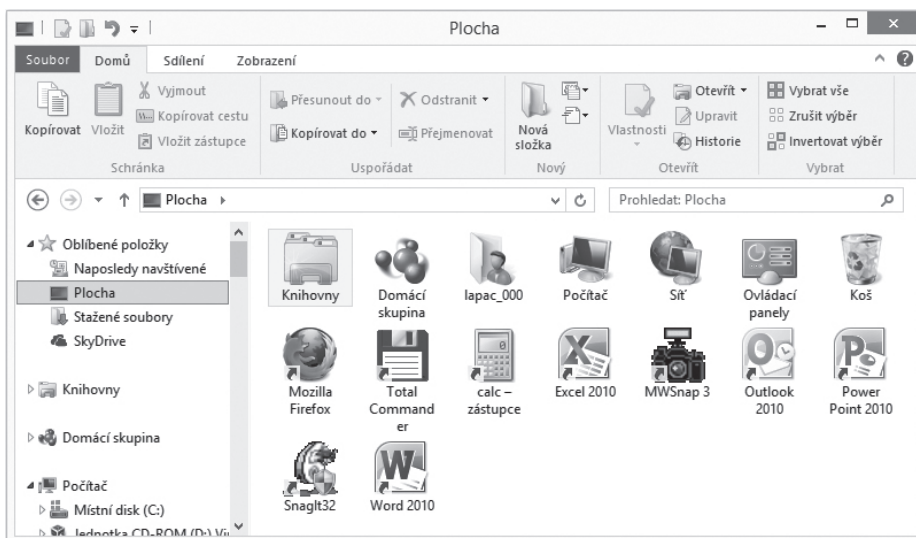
Plocha

Soubor Domů Sdílení Zobrazení

Kopírovat Vložit
Vyjmout
Kopírovat cestu
Vložit zástupce
Schránka

Přesunout do
Kopírovat do
Odstranit
Přejmenovat
Uspořádat

Nová složka
Nový

Vlastnosti
Otevřít
Upravit
Historie
Otevřít

Vybrat vše
Zrušit výběr
Invertovat výběr
Vybrat

Plocha

Prohledat: Plocha

Oblíbené položky
Naposledy navštívené
Plocha
Stažené soubory
SkyDrive

Knihovny

Domácí skupina

Počítač
Místní disk (C:)
Jednotka CD-ROM (D:) Vi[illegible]

Knihovny
Domácí skupina
lapac_000
Počítač
Síť
Ovládací panely
Koš
Mozilla Firefox
Total Commander
calc – zástupce
Excel 2010
MWSnap 3
Outlook 2010
Power Point 2010
SnagIt32
Word 2010